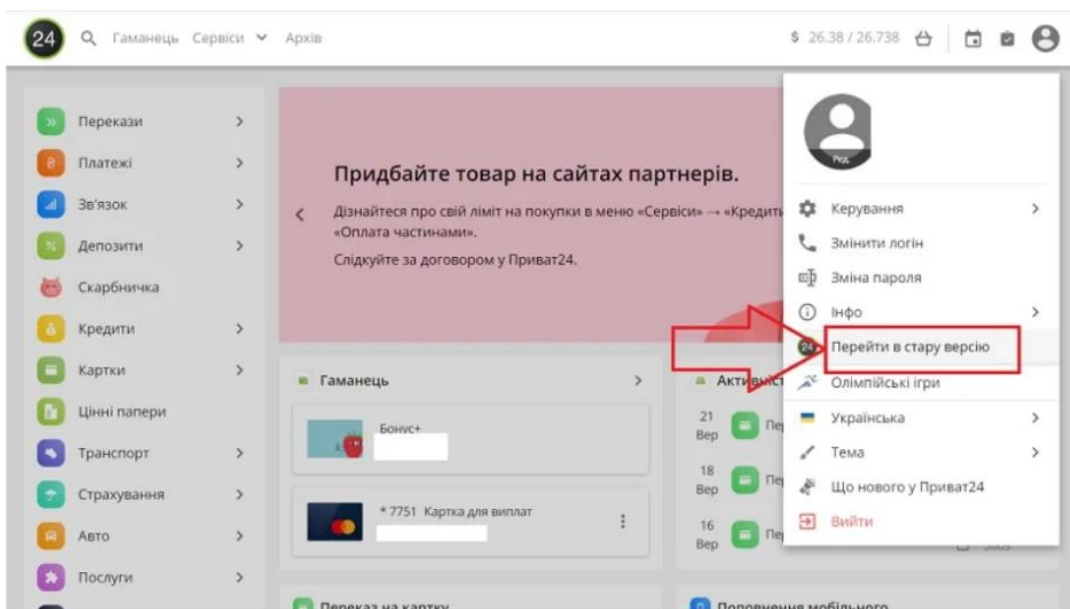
24 Гаманець Сервіси Архів $ 26.38 / 26.738

Перекази
Платежі
Зв'язок
Депозити
Скарбничка
Кредити
Картки
Цінні папери
Транспорт
Страхування
Авто
Послуги

Придбайте товар на сайтах партнерів.
Дізнайтеся про свій ліміт на покупки в меню «Сервіси» → «Кредити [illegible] «Оплата частинами».
Слідкуйте за договором у Приват24.

Гаманець
Бонус+
* 7751 Картка для виплат

Активност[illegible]
21 Вер
18 Вер
16 Вер

Переказ на картку
Поповнення мобільного

Ред.
Керування
Змінити логін
Зміна пароля
Інфо
Перейти в стару версію
Олімпійські ігри
Українська
Тема
Що нового у Приват24
Вийти